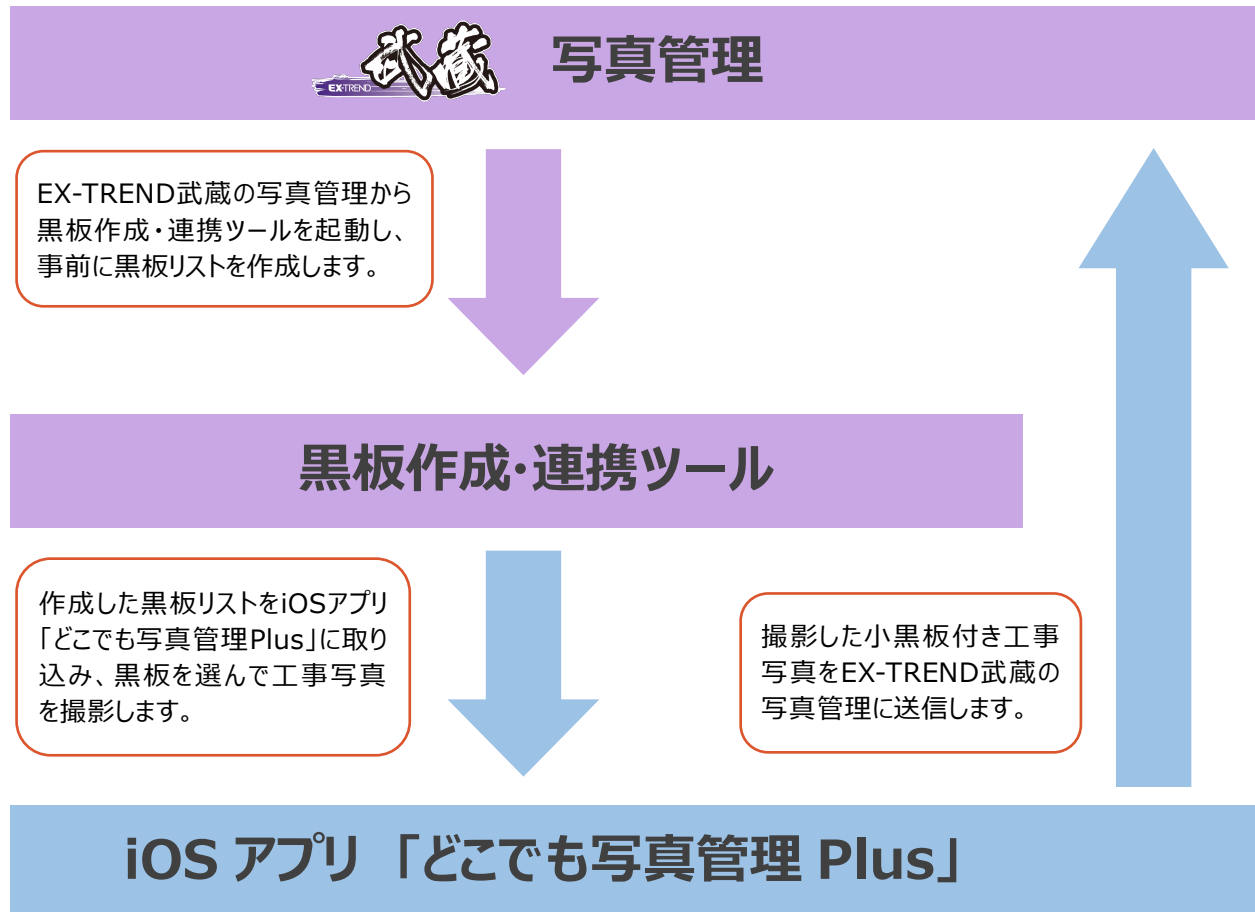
EX-TREND 武蔵 写真管理

EX-TREND武蔵の写真管理から黒板作成・連携ツールを起動し、事前に黒板リストを作成します。

黒板作成・連携ツール

作成した黒板リストをiOSアプリ「どこでも写真管理Plus」に取り込み、黒板を選んで工事写真を撮影します。

撮影した小黒板付き工事写真をEX-TREND武蔵の写真管理に送信します。

iOS アプリ 「どこでも写真管理 Plus」